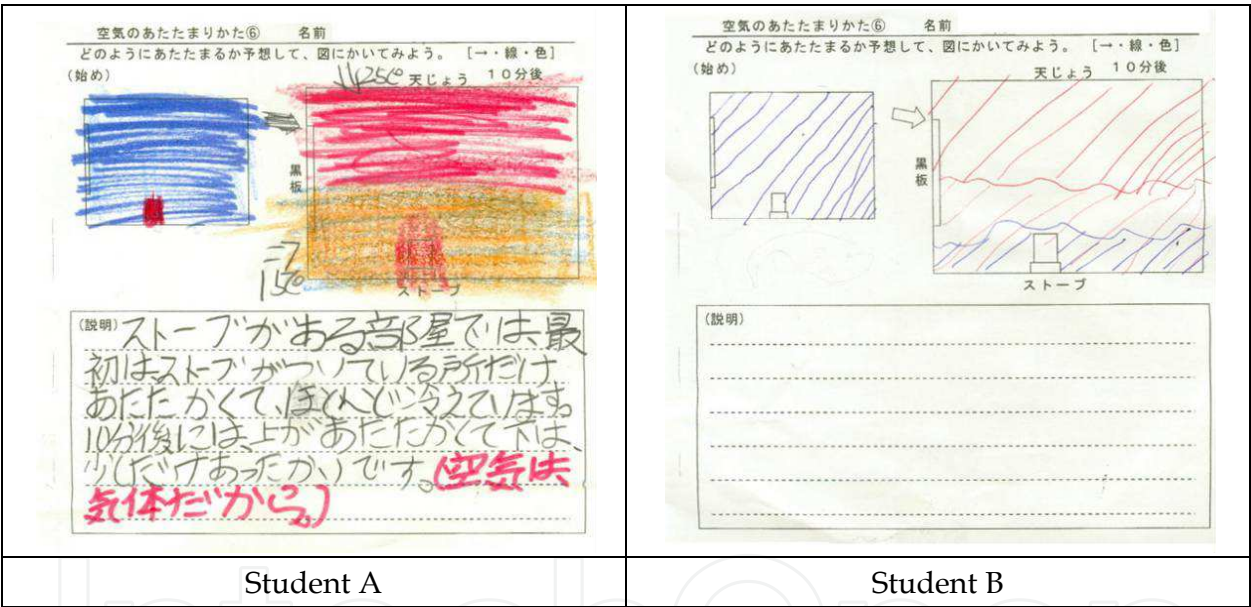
空気のあたたまりかた⑥　名前

どのようにあたたまるか予想して、図にかいてみよう。［→・線・色］

（始め）

14.25℃　天じょう　10分後

黒板

ストーブ

15℃

（説明）ストーブがある部屋では最初はストーブがついている所だけあたたかくて、ほとんど冷えています。10分後には上があたたかくて下は少しだけあったかいです。（空気は気体だから。）

空気のあたたまりかた⑥　名前

どのようにあたたまるか予想して、図にかいてみよう。［→・線・色］

（始め）

天じょう　10分後

黒板

ストーブ

（説明）

| Student A | Student B |
|---|---|